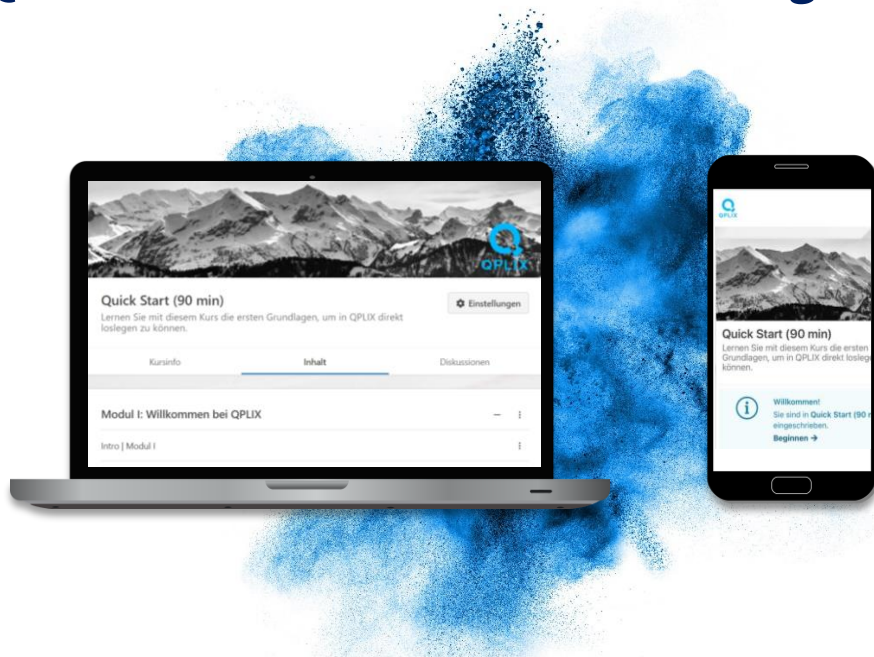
QPLIX

Quick Start (90 min)

Lernen Sie mit diesem Kurs die ersten Grundlagen, um in QPLIX direkt loslegen zu können.

Einstellungen

Kursinfo

Inhalt

Diskussionen

Modul I: Willkommen bei QPLIX

Intro | Modul I

QPLIX

Quick Start (90 min)

Lernen Sie mit diesem Kurs die ersten Grundlagen, um in QPLIX direkt loslege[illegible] können.

Willkommen!

Sie sind in Quick Start (90 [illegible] eingeschrieben.

Beginnen →